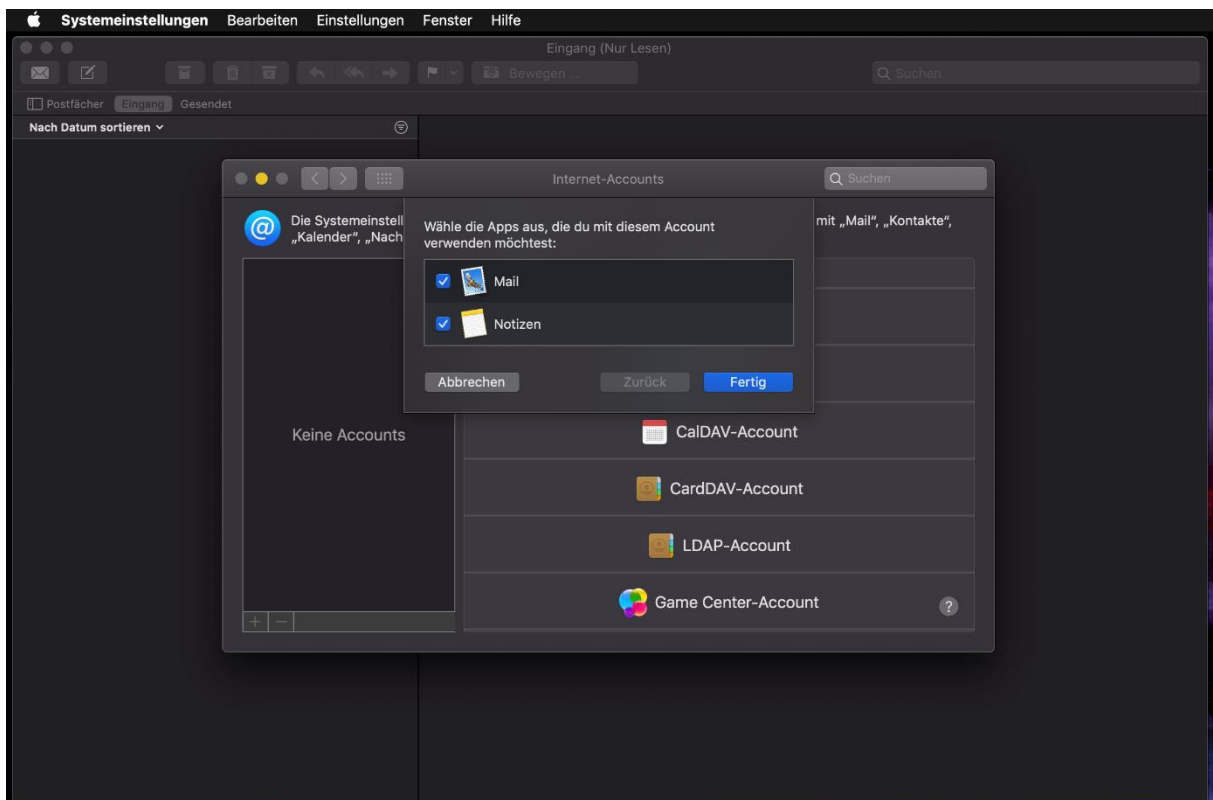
Systemeinstellungen Bearbeiten Einstellungen Fenster Hilfe

Eingang (Nur Lesen)

Bewegen ...

Suchen

Postfächer Eingang Gesendet

Nach Datum sortieren

Internet-Accounts

Suchen

Die Systemeinstell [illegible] mit „Mail", „Kontakte", „Kalender", „Nach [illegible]

Wähle die Apps aus, die du mit diesem Account verwenden möchtest:

Mail

Notizen

Abbrechen

Zurück

Fertig

Keine Accounts

CalDAV-Account

CardDAV-Account

LDAP-Account

Game Center-Account

?

+ −